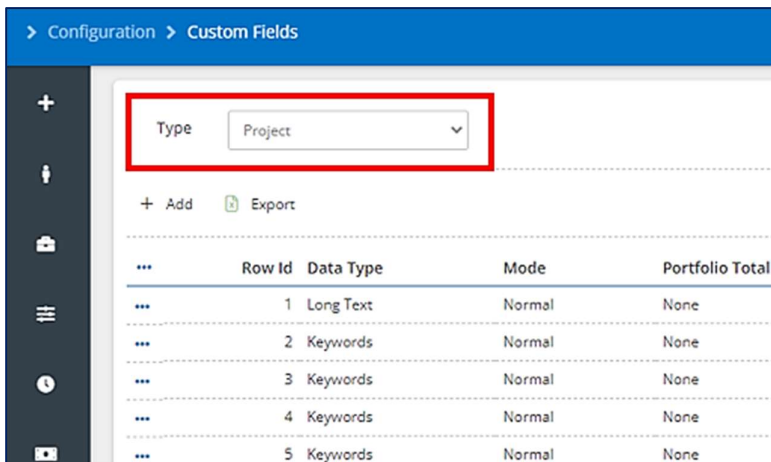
> Configuration > Custom Fields

Type Project

+ Add Export

| ••• | Row Id | Data Type | Mode | Portfolio Total |
|---|---|---|---|---|
| ••• | 1 | Long Text | Normal | None |
| ••• | 2 | Keywords | Normal | None |
| ••• | 3 | Keywords | Normal | None |
| ••• | 4 | Keywords | Normal | None |
| ••• | 5 | Keywords | Normal | None |